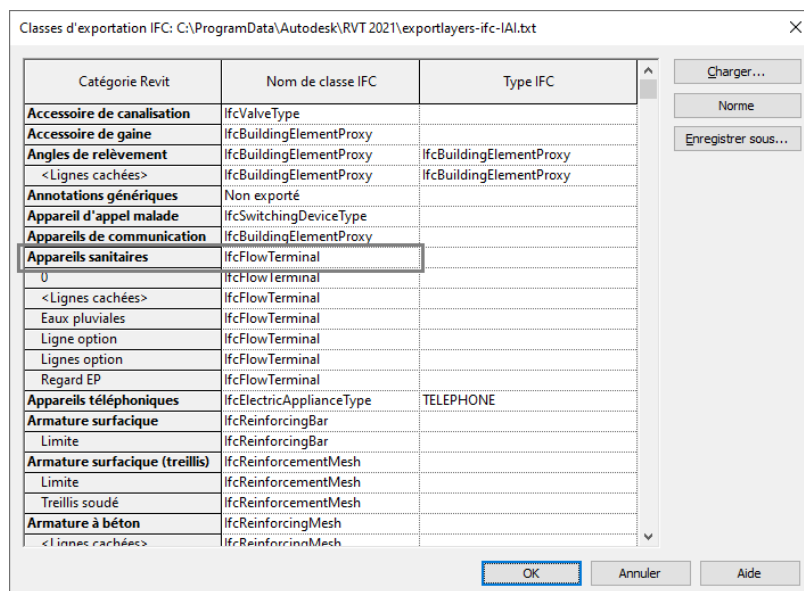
Classes d'exportation IFC: C:\ProgramData\Autodesk\RVT 2021\exportlayers-ifc-IAI.txt

| Catégorie Revit | Nom de classe IFC | Type IFC |
|---|---|---|
| Accessoire de canalisation | IfcValveType | |
| Accessoire de gaine | IfcBuildingElementProxy | |
| Angles de relèvement | IfcBuildingElementProxy | IfcBuildingElementProxy |
| <Lignes cachées> | IfcBuildingElementProxy | IfcBuildingElementProxy |
| Annotations génériques | Non exporté | |
| Appareil d'appel malade | IfcSwitchingDeviceType | |
| Appareils de communication | IfcBuildingElementProxy | |
| Appareils sanitaires | IfcFlowTerminal | |
| 0 | IfcFlowTerminal | |
| <Lignes cachées> | IfcFlowTerminal | |
| Eaux pluviales | IfcFlowTerminal | |
| Ligne option | IfcFlowTerminal | |
| Lignes option | IfcFlowTerminal | |
| Regard EP | IfcFlowTerminal | |
| Appareils téléphoniques | IfcElectricApplianceType | TELEPHONE |
| Armature surfacique | IfcReinforcingBar | |
| Limite | IfcReinforcingBar | |
| Armature surfacique (treillis) | IfcReinforcementMesh | |
| Limite | IfcReinforcementMesh | |
| Treillis soudé | IfcReinforcementMesh | |
| Armature à béton | IfcReinforcingMesh | |
| <Lignes cachées> | IfcReinforcingMesh | |

Charger...
Norme
Enregistrer sous...

OK
Annuler
Aide